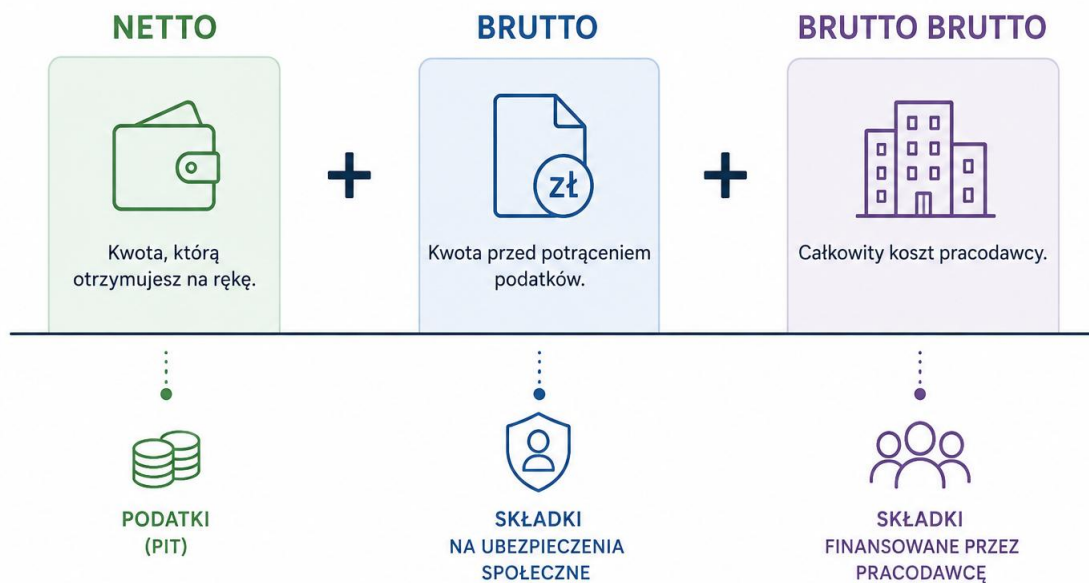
NETTO

Kwota, którą otrzymujesz na rękę.

+

BRUTTO

zł

Kwota przed potrąceniem podatków.

+

BRUTTO BRUTTO

Całkowity koszt pracodawcy.

PODATKI (PIT)

SKŁADKI NA UBEZPIECZENIA SPOŁECZNE

SKŁADKI FINANSOWANE PRZEZ PRACODAWCĘ